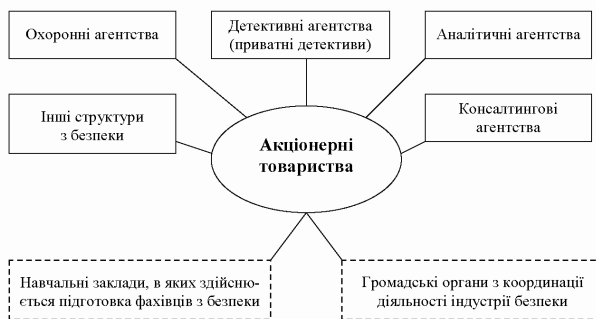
Охоронні агентства

Детективні агентства (приватні детективи)

Аналітичні агентства

Інші структури з безпеки

Акціонерні товариства

Консалтингові агентства

Навчальні заклади, в яких здійснюється підготовка фахівців з безпеки

Громадські органи з координації діяльності індустрії безпеки